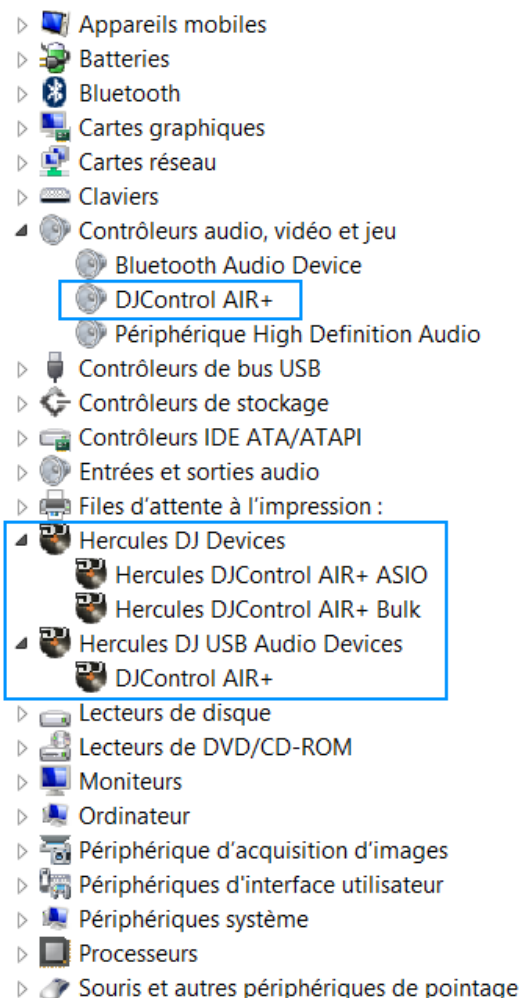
Appareils mobiles
Batteries
Bluetooth
Cartes graphiques
Cartes réseau
Claviers
Contrôleurs audio, vidéo et jeu
Bluetooth Audio Device
DJControl AIR+
Périphérique High Definition Audio
Contrôleurs de bus USB
Contrôleurs de stockage
Contrôleurs IDE ATA/ATAPI
Entrées et sorties audio
Files d'attente à l'impression :
Hercules DJ Devices
Hercules DJControl AIR+ ASIO
Hercules DJControl AIR+ Bulk
Hercules DJ USB Audio Devices
DJControl AIR+
Lecteurs de disque
Lecteurs de DVD/CD-ROM
Moniteurs
Ordinateur
Périphérique d'acquisition d'images
Périphériques d'interface utilisateur
Périphériques système
Processeurs
Souris et autres périphériques de pointage